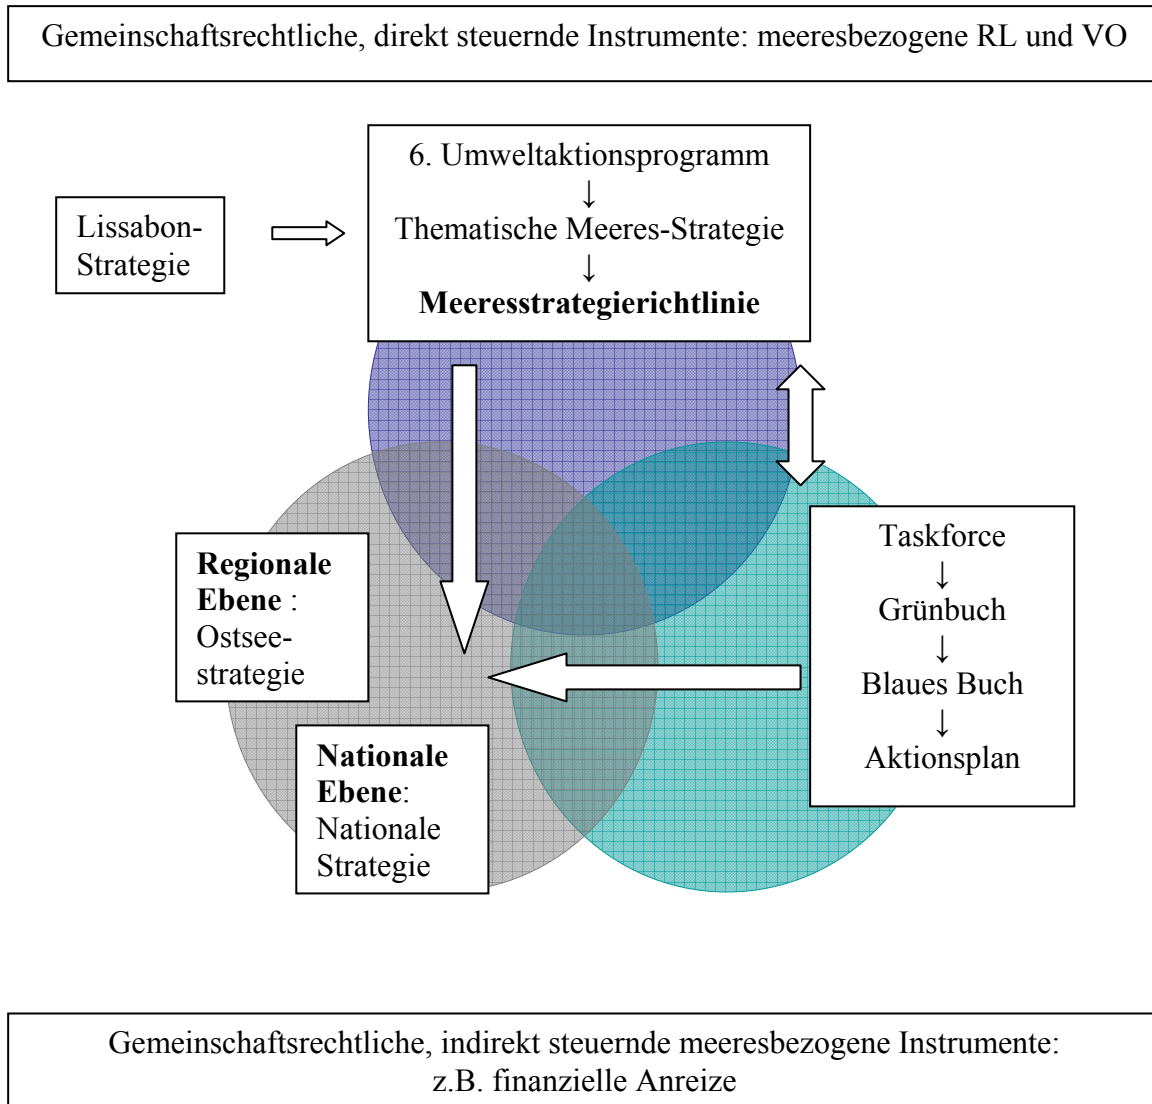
Gemeinschaftsrechtliche, direkt steuernde Instrumente: meeresbezogene RL und VO

Lissabon-Strategie

6. Umweltaktionsprogramm
↓
Thematische Meeres-Strategie
↓
**Meeresstrategierichtlinie**

**Regionale Ebene** : Ostseestrategie

**Nationale Ebene**: Nationale Strategie

Taskforce
↓
Grünbuch
↓
Blaues Buch
↓
Aktionsplan

Gemeinschaftsrechtliche, indirekt steuernde meeresbezogene Instrumente: z.B. finanzielle Anreize